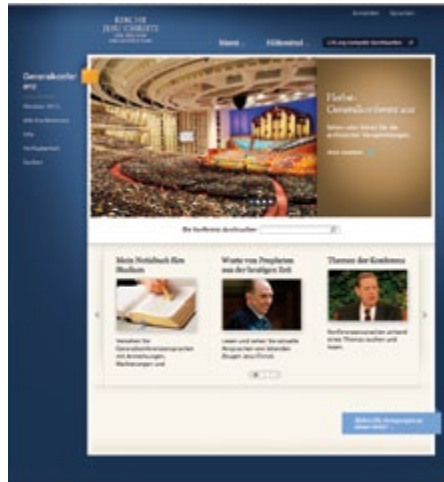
KIRCHE JESU CHRISTI DER HEILIGEN DER LETZTEN TAGE

Anmelden Sprachen

Menü Hilfsmittel

Generalkonferenz

Herbst-Generalkonferenz 2011

Die Konferenz durchsuchen

Mein Notizbuch fürs Studium

Worte von Propheten aus der heutigen Zeit

Themen der Konferenz

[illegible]